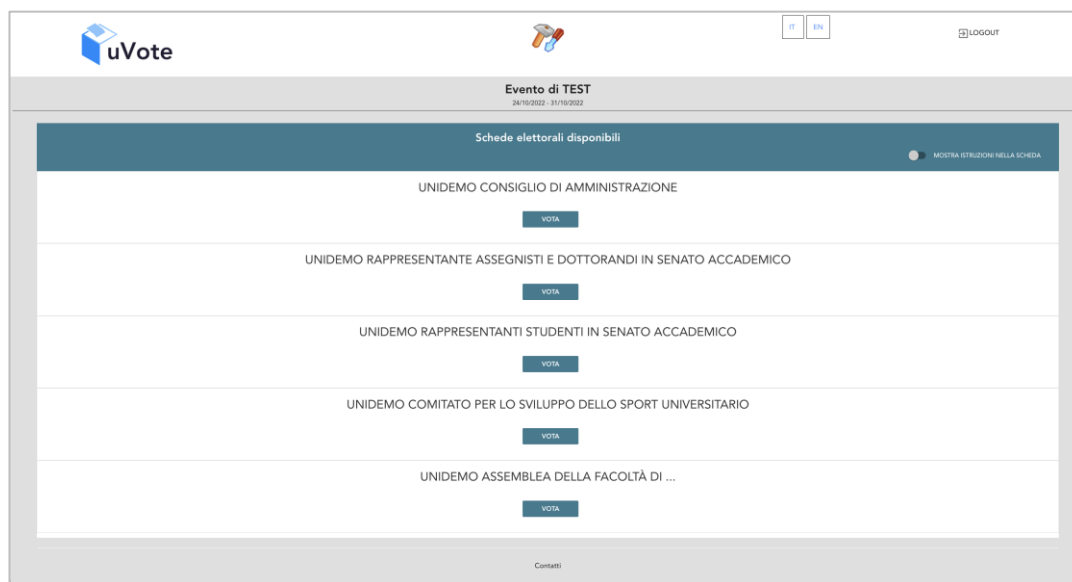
uVote

IT EN

LOGOUT

Evento di TEST
24/10/2022 - 31/10/2022

Schede elettorali disponibili

MOSTRA ISTRUZIONI NELLA SCHEDA

UNIDEMO CONSIGLIO DI AMMINISTRAZIONE

VOTA

UNIDEMO RAPPRESENTANTE ASSEGNISTI E DOTTORANDI IN SENATO ACCADEMICO

VOTA

UNIDEMO RAPPRESENTANTI STUDENTI IN SENATO ACCADEMICO

VOTA

UNIDEMO COMITATO PER LO SVILUPPO DELLO SPORT UNIVERSITARIO

VOTA

UNIDEMO ASSEMBLEA DELLA FACOLTÀ DI ...

VOTA

Contatti